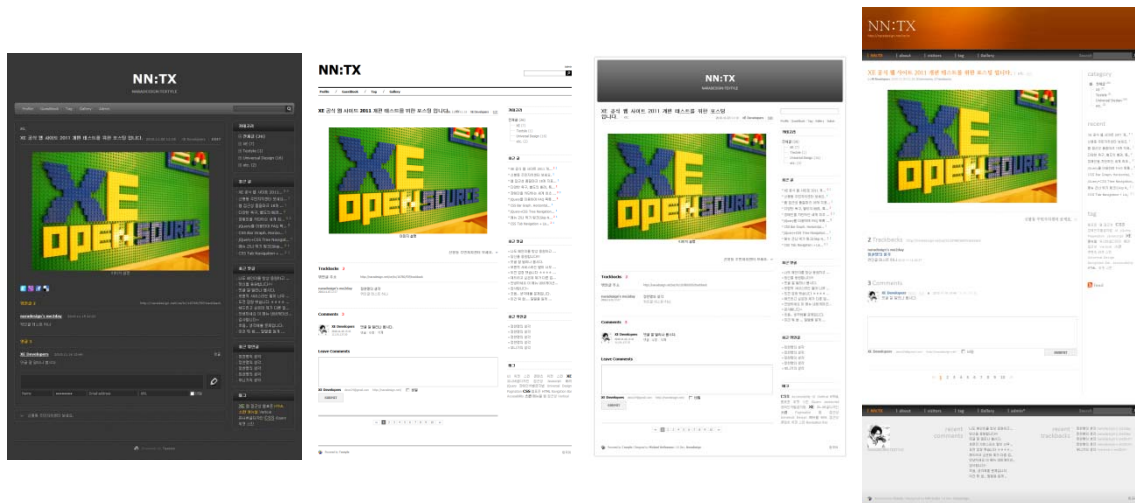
NN:TX

XE 공식 웹 사이트 2011 개편 테스트를 위한 포스팅 입니다.

XE
OPEN SOURCE

Trackback

Comments

NN:TX

XE 공식 웹 사이트 2011 개편 테스트를 위한 포스팅 입니다.

XE
OPEN SOURCE

Trackbacks

Comments

Leave Comments

NN:TX

XE 공식 웹 사이트 2011 개편 테스트를 위한 포스팅 입니다.

XE
OPEN SOURCE

Trackbacks

Comments

Leave Comments

NN:TX

XE 공식 웹 사이트 2011 개편 테스트를 위한 포스팅 입니다.

XE
OPEN SOURCE

category

recent

tag

2 Trackbacks

3 Comments

1 2 3 4 5 6 7 8 9 10

recent comments

recent trackbacks